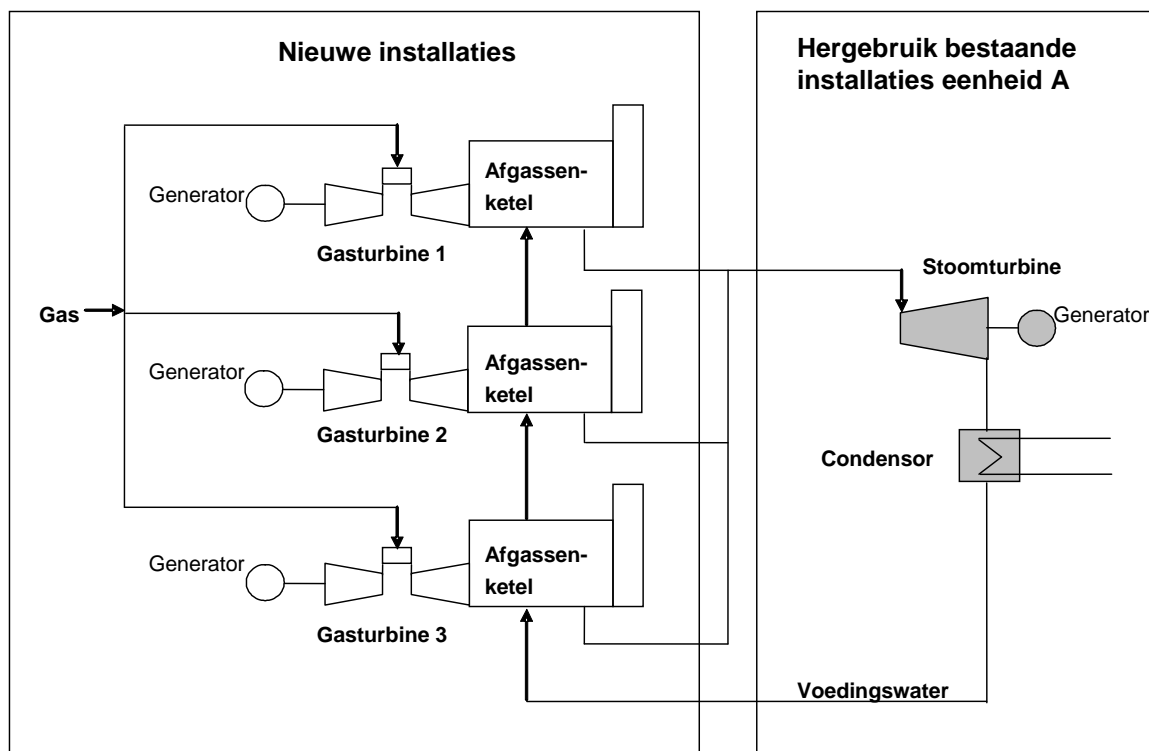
Nieuwe installaties

Hergebruik bestaande installaties eenheid A

Generator

Afgassenketel

Gasturbine 1

Stoomturbine

Gas

Generator

Generator

Afgassenketel

Gasturbine 2

Condensor

Generator

Afgassenketel

Gasturbine 3

Voedingswater